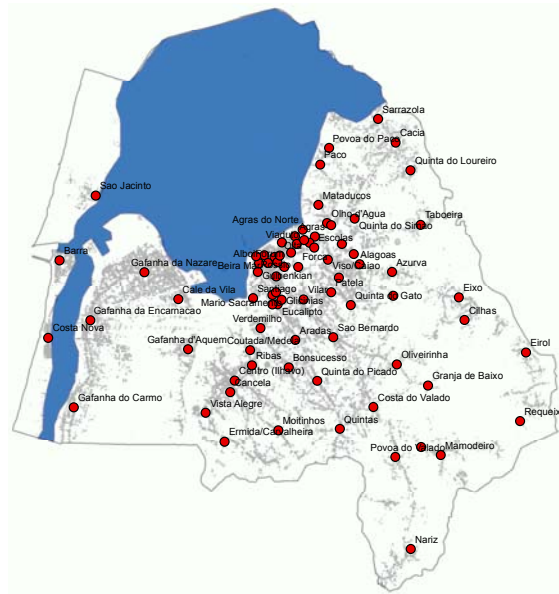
Sarrazola
Povoa do Paco
Cacia
Paco
Quinta do Loureiro
Sao Jacinto
Mataducos
Olho d'Agua
Agras do Norte
Quinta do Simao
Taboeira
Viaduto
Agras
Escolas
Barra
Alagoas
Alboi
Forca
Gafanha da Nazare
Beira Mar
Viso/Fialho
Azurva
Gulbenkian
Vilar
Cale da Vila
Patela
Eixo
Gafanha da Encarnacao
Santiago
Mario Sacramento
Quinta do Gato
Glicinias
Cilhas
Eucalipto
Costa Nova
Verdemilho
Aradas
Sao Bernardo
Gafanha d'Aquem
Coutada/Medela
Eirol
Ribas
Bonsucesso
Oliveirinha
Centro (Ilhavo)
Quinta do Picado
Granja de Baixo
Zancela
Gafanha do Carmo
Vista Alegre
Costa do Valado
Moitinhos
Quintas
Requeixo
Ermida/Carvalheira
Povoa do Valado
Mamodeiro
Nariz